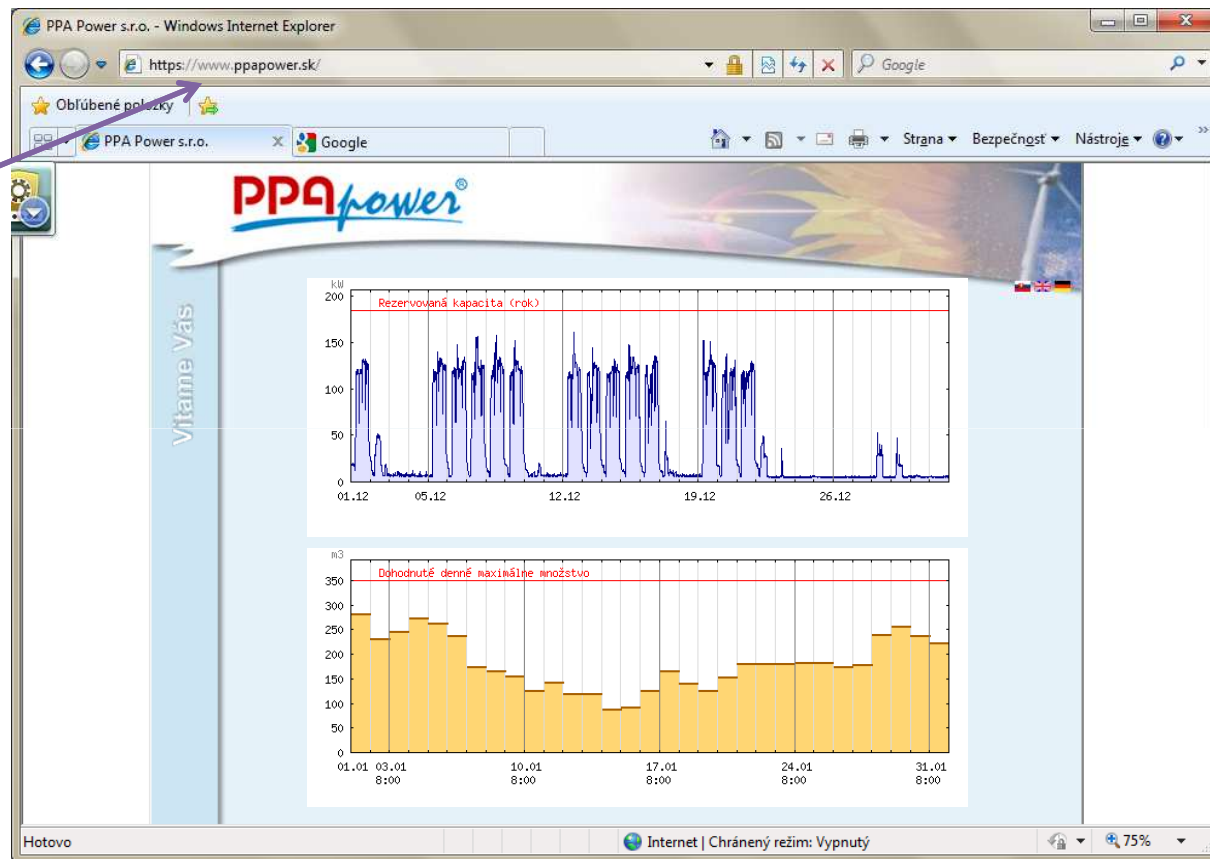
PPA Power s.r.o. - Windows Internet Explorer

https://www.ppapower.sk/

Google

Obľúbené položky

PPA Power s.r.o.

Google

Strana ▾ Bezpečnosť ▾ Nástroje ▾

PPA power®

Vitame Vás

kW
200
150
100
50
0

Rezervovaná kapacita (rok)

01.12 05.12 12.12 19.12 26.12

m3
350
300
250
200
150
100
50
0

Dohodnuté denné maximálne množstvo

01.01 03.01 8:00 10.01 8:00 17.01 8:00 24.01 8:00 31.01 8:00

Hotovo

Internet | Chránený režim: Vypnutý

75%